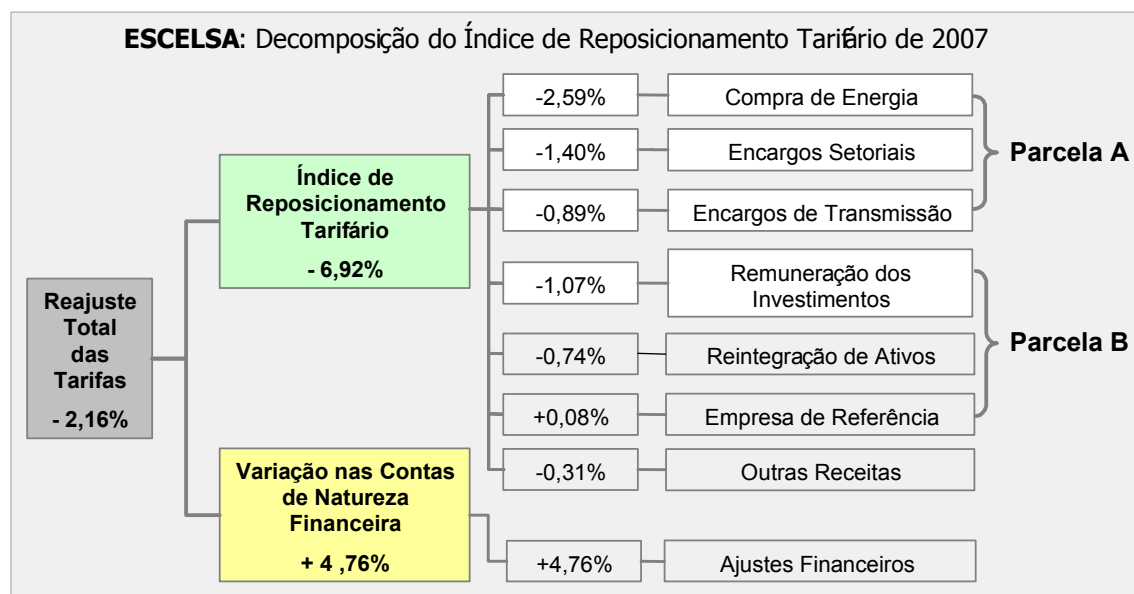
**ESCELSA**: Decomposição do Índice de Reposicionamento Tarifário de 2007

Reajuste Total das Tarifas

- 2,16%

Índice de Reposicionamento Tarifário

- 6,92%

Variação nas Contas de Natureza Financeira

+ 4 ,76%

-2,59% Compra de Energia

-1,40% Encargos Setoriais

-0,89% Encargos de Transmissão

Parcela A

-1,07% Remuneração dos Investimentos

-0,74% Reintegração de Ativos

+0,08% Empresa de Referência

Parcela B

-0,31% Outras Receitas

+4,76% Ajustes Financeiros